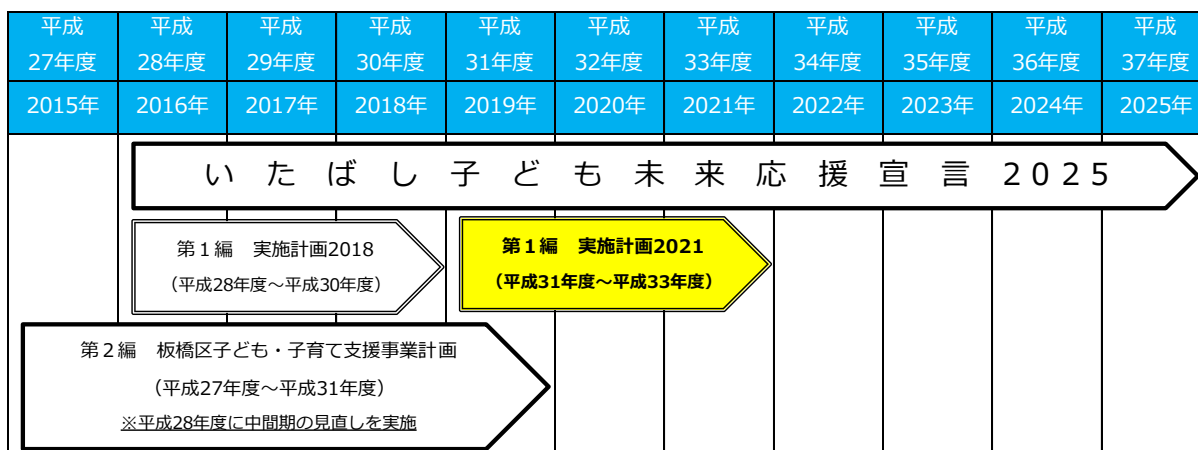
| 平成 27年度 | 平成 28年度 | 平成 29年度 | 平成 30年度 | 平成 31年度 | 平成 32年度 | 平成 33年度 | 平成 34年度 | 平成 35年度 | 平成 36年度 | 平成 37年度 |
|---|---|---|---|---|---|---|---|---|---|---|
| 2015年 | 2016年 | 2017年 | 2018年 | 2019年 | 2020年 | 2021年 | 2022年 | 2023年 | 2024年 | 2025年 |

いたばし子ども未来応援宣言2025

第１編　実施計画2018
（平成28年度～平成30年度）

第１編　実施計画2021
（平成31年度～平成33年度）

第２編　板橋区子ども・子育て支援事業計画
（平成27年度～平成31年度）
※平成28年度に中間期の見直しを実施